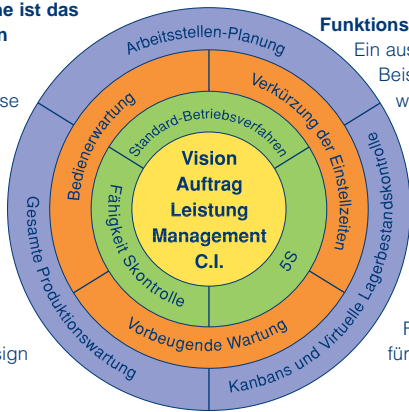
ne ist das
n

se

sign

Funktions
Ein aus
Beis
w

R
für

Arbeitsstellen-Planung
Verkürzung der Einstellzeiten
Kanbans und Virtuelle Lagerbestandskontrolle
Gesamte Produktionswartung
Bedienerwartung
Vorbeugende Wartung
Standard-Betriebsverfahren
Fähigkeit Skontrolle
5S

Vision
Auftrag
Leistung
Management
C.I.